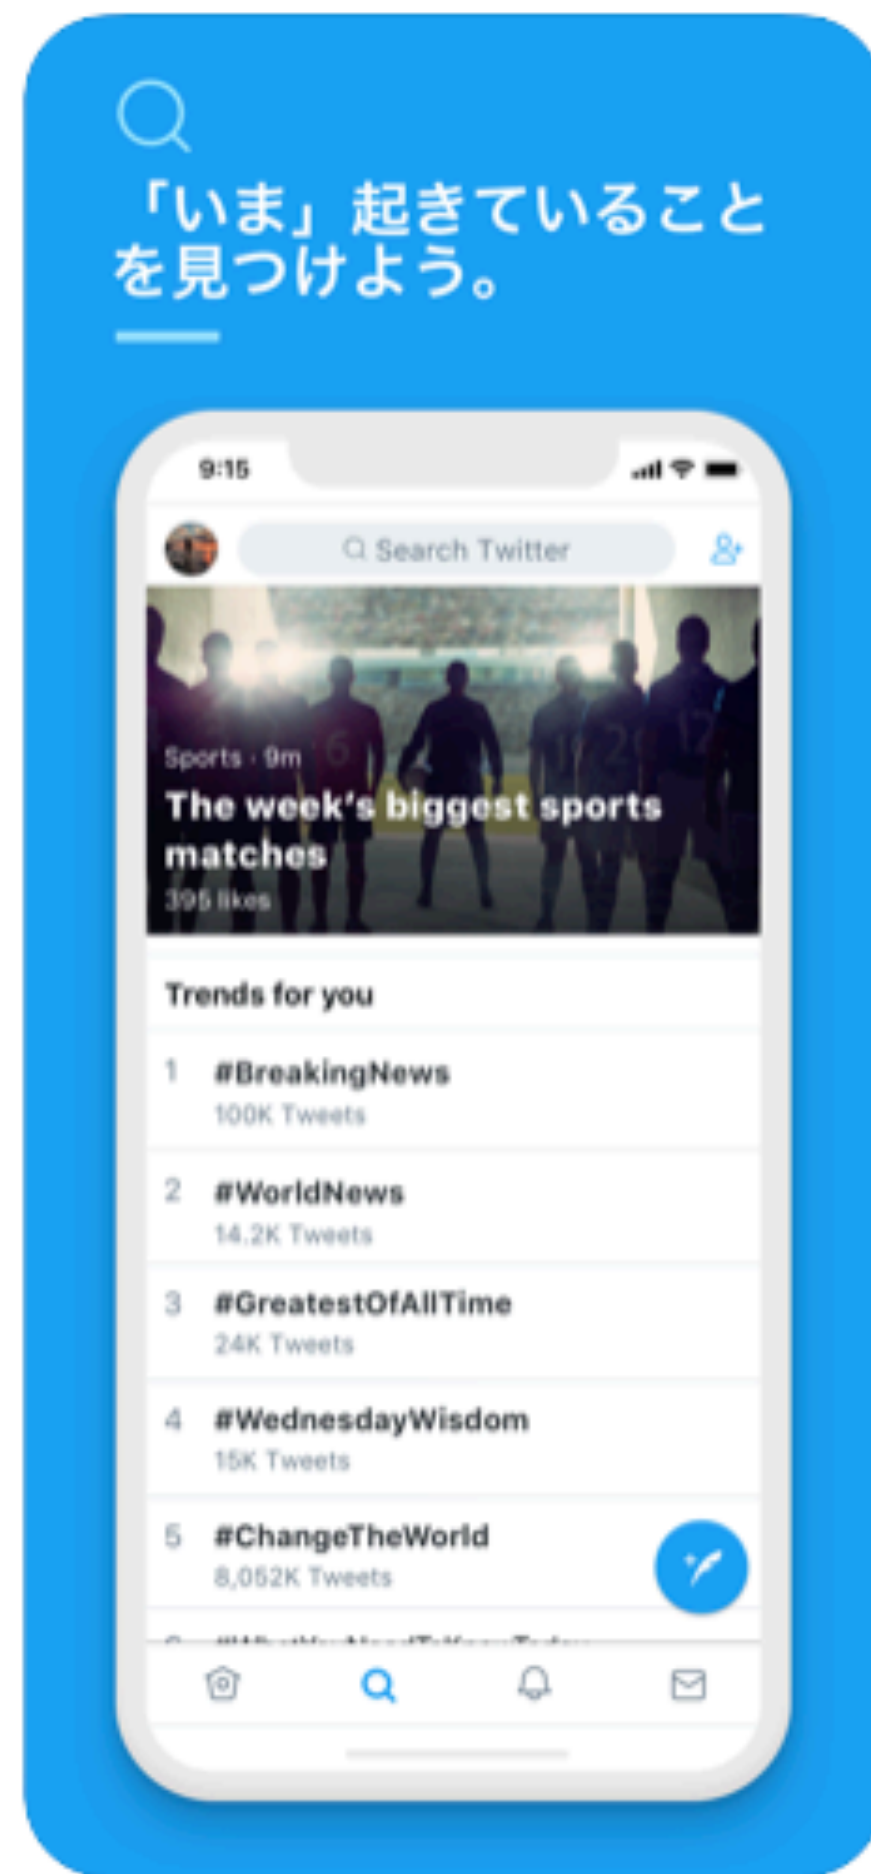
「いま」起きていることを見つけよう。

9:15

Search Twitter

Sports · 9m
The week's biggest sports matches
395 likes

Trends for you

1 #BreakingNews
100K Tweets

2 #WorldNews
14.2K Tweets

3 #GreatestOfAllTime
24K Tweets

4 #WednesdayWisdom
15K Tweets

5 #ChangeTheWorld
8,052K Tweets

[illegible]